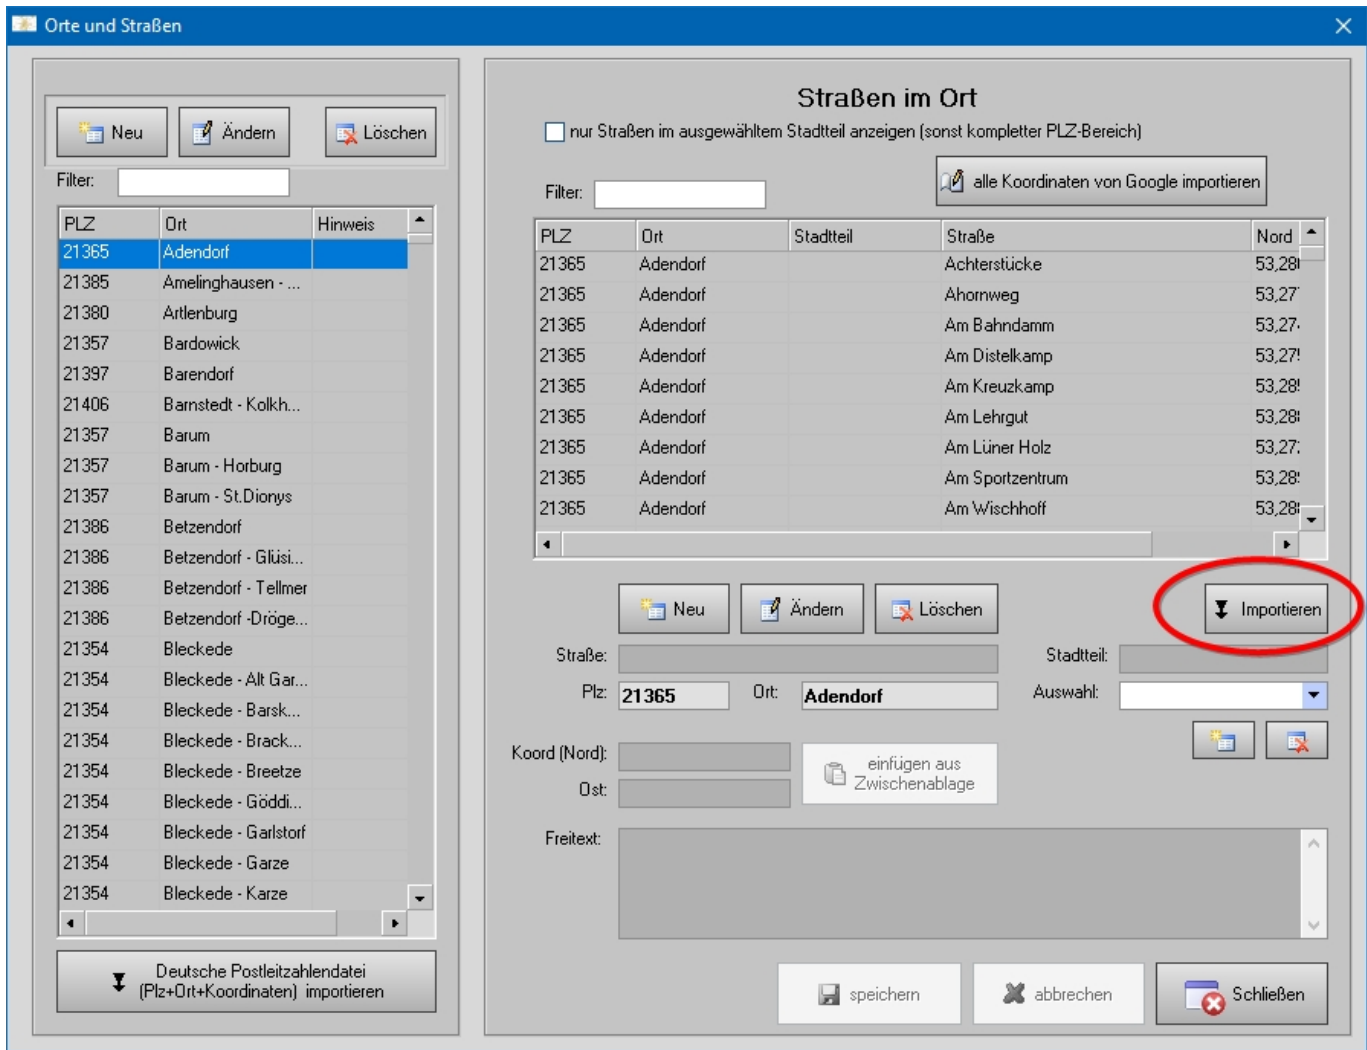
Orte und Straßen

Neu
Ändern
Löschen

Filter:

| PLZ | Ort | Hinweis |
|---|---|---|
| 21365 | Adendorf | |
| 21385 | Amelinghausen - ... | |
| 21380 | Artlenburg | |
| 21357 | Bardowick | |
| 21397 | Barendorf | |
| 21406 | Barnstedt - Kolkh... | |
| 21357 | Barum | |
| 21357 | Barum - Horburg | |
| 21357 | Barum - St.Dionys | |
| 21386 | Betzendorf | |
| 21386 | Betzendorf - Glüsi... | |
| 21386 | Betzendorf - Tellmer | |
| 21386 | Betzendorf -Dröge... | |
| 21354 | Bleckede | |
| 21354 | Bleckede - Alt Gar... | |
| 21354 | Bleckede - Barsk... | |
| 21354 | Bleckede - Brack... | |
| 21354 | Bleckede - Breetze | |
| 21354 | Bleckede - Göddi... | |
| 21354 | Bleckede - Garlstorf | |
| 21354 | Bleckede - Garze | |
| 21354 | Bleckede - Karze | |

Deutsche Postleitzahlendatei (Plz+Ort+Koordinaten) importieren

Straßen im Ort

nur Straßen im ausgewähltem Stadtteil anzeigen (sonst kompletter PLZ-Bereich)

Filter:

alle Koordinaten von Google importieren

| PLZ | Ort | Stadtteil | Straße | Nord |
|---|---|---|---|---|
| 21365 | Adendorf | | Achterstücke | 53,28 |
| 21365 | Adendorf | | Ahornweg | 53,27 |
| 21365 | Adendorf | | Am Bahndamm | 53,27 |
| 21365 | Adendorf | | Am Distelkamp | 53,27 |
| 21365 | Adendorf | | Am Kreuzkamp | 53,28 |
| 21365 | Adendorf | | Am Lehrgut | 53,28 |
| 21365 | Adendorf | | Am Lüner Holz | 53,27 |
| 21365 | Adendorf | | Am Sportzentrum | 53,28 |
| 21365 | Adendorf | | Am Wischhoff | 53,28 |

Neu
Ändern
Löschen
Importieren

Straße:
Stadtteil:
Plz: 21365
Ort: Adendorf
Auswahl:

Koord (Nord):
Ost:
einfügen aus Zwischenablage

Freitext:

speichern
abbrechen
Schließen